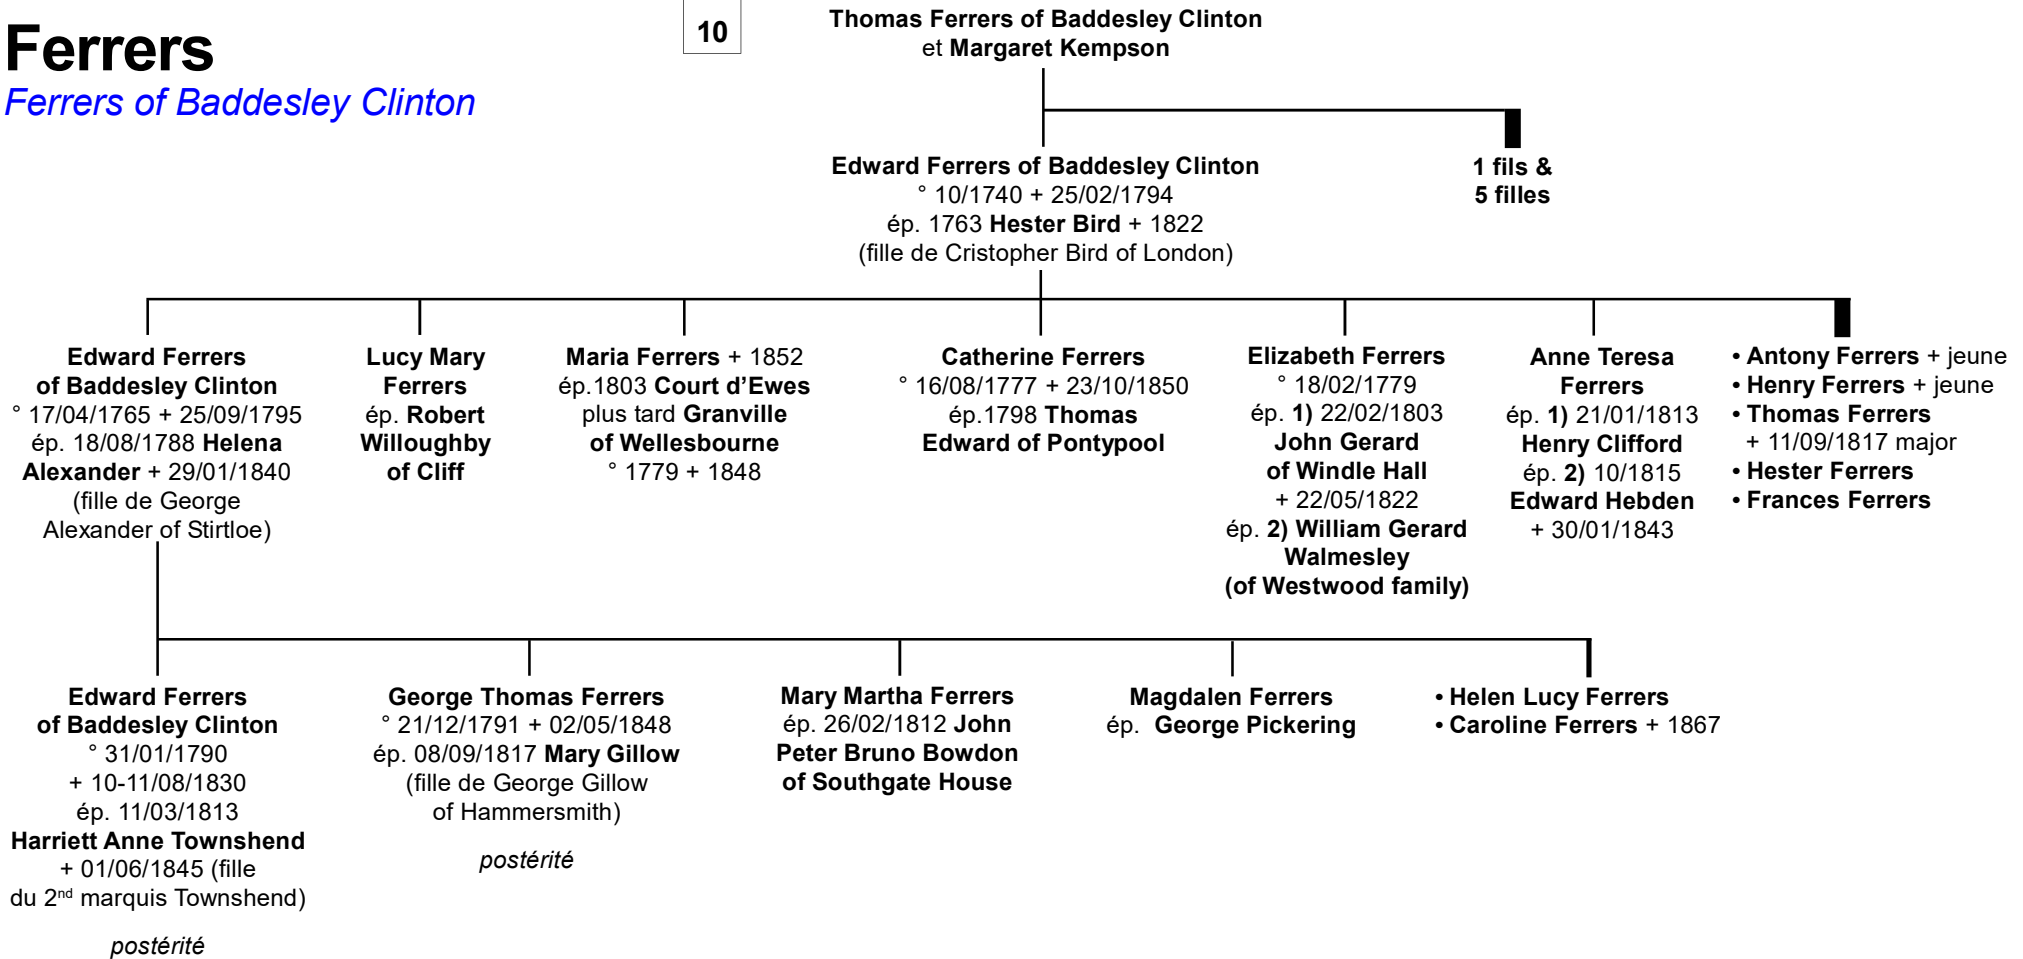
Ferrers
Ferrers of Baddesley Clinton

10

Thomas Ferrers of Baddesley Clinton
et Margaret Kempson

Edward Ferrers of Baddesley Clinton
° 10/1740 + 25/02/1794
ép. 1763 Hester Bird + 1822
(fille de Cristopher Bird of London)

1 fils &
5 filles

Edward Ferrers
of Baddesley Clinton
° 17/04/1765 + 25/09/1795
ép. 18/08/1788 Helena
Alexander + 29/01/1840
(fille de George
Alexander of Stirtloe)

Lucy Mary
Ferrers
ép. Robert
Willoughby
of Cliff

Maria Ferrers + 1852
ép.1803 Court d'Ewes
plus tard Granville
of Wellesbourne
° 1779 + 1848

Catherine Ferrers
° 16/08/1777 + 23/10/1850
ép.1798 Thomas
Edward of Pontypool

Elizabeth Ferrers
° 18/02/1779
ép. 1) 22/02/1803
John Gerard
of Windle Hall
+ 22/05/1822
ép. 2) William Gerard
Walmesley
(of Westwood family)

Anne Teresa
Ferrers
ép. 1) 21/01/1813
Henry Clifford
ép. 2) 10/1815
Edward Hebden
+ 30/01/1843

• Antony Ferrers + jeune
• Henry Ferrers + jeune
• Thomas Ferrers
+ 11/09/1817 major
• Hester Ferrers
• Frances Ferrers

Edward Ferrers
of Baddesley Clinton
° 31/01/1790
+ 10-11/08/1830
ép. 11/03/1813
Harriett Anne Townshend
+ 01/06/1845 (fille
du 2$^{nd}$ marquis Townshend)

postérité

George Thomas Ferrers
° 21/12/1791 + 02/05/1848
ép. 08/09/1817 Mary Gillow
(fille de George Gillow
of Hammersmith)

postérité

Mary Martha Ferrers
ép. 26/02/1812 John
Peter Bruno Bowdon
of Southgate House

Magdalen Ferrers
ép. George Pickering

• Helen Lucy Ferrers
• Caroline Ferrers + 1867